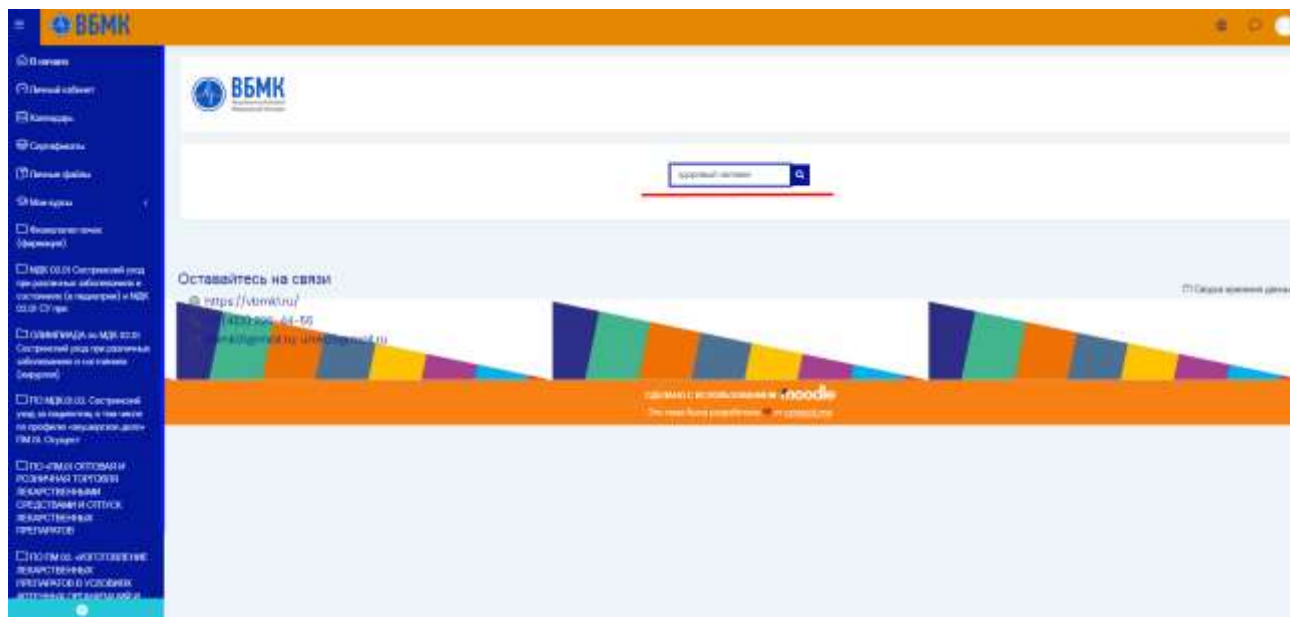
ВБМК

В начало
Личный кабинет
Календарь
Сертификаты
Личные файлы
Мои курсы
Фармакология (фармация)
МДК 02.01 Сестринский уход при различных заболеваниях и состояниях (в педиатрии) и МДК 02.01 СУ при
ОЛИМПИАДА по МДК 02.01 Сестринский уход при различных заболеваниях и состояниях (хирургия)
ПП МДК 01.03. Сестринский уход за пациентом, в том числе по профилю «акушерское дело» ПМ 04. Осущест
ПП «ПМ.01 ОПТОВАЯ И РОЗНИЧНАЯ ТОРГОВЛЯ ЛЕКАРСТВЕННЫМИ СРЕДСТВАМИ И ОТПУСК ЛЕКАРСТВЕННЫХ ПРЕПАРАТОВ
ПП ПМ 02. «ИЗГОТОВЛЕНИЕ ЛЕКАРСТВЕННЫХ ПРЕПАРАТОВ В УСЛОВИЯХ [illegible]

ВБМК

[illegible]

Оставайтесь на связи
https://vbmk.ru/
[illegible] 64-56
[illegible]

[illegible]

Сделано с использованием moodle
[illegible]